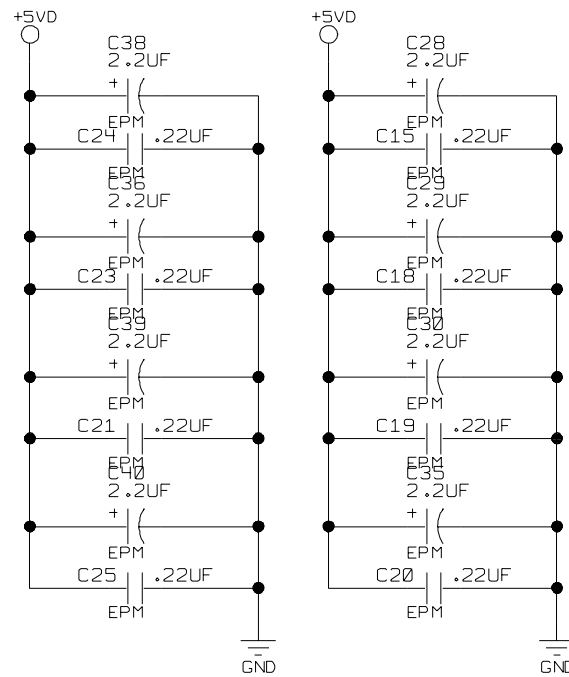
+5VD

C38
2.2UF
+
EPM
C24 .22UF
EPM
C36
2.2UF
+
EPM
C23 .22UF
EPM
C39
2.2UF
+
EPM
C21 .22UF
EPM
C40
2.2UF
+
EPM
C25 .22UF
EPM

GND

+5VD

C28
2.2UF
+
EPM
C15 .22UF
EPM
C29
2.2UF
+
EPM
C18 .22UF
EPM
C30
2.2UF
+
EPM
C19 .22UF
EPM
C35
2.2UF
+
EPM
C20 .22UF
EPM

GND